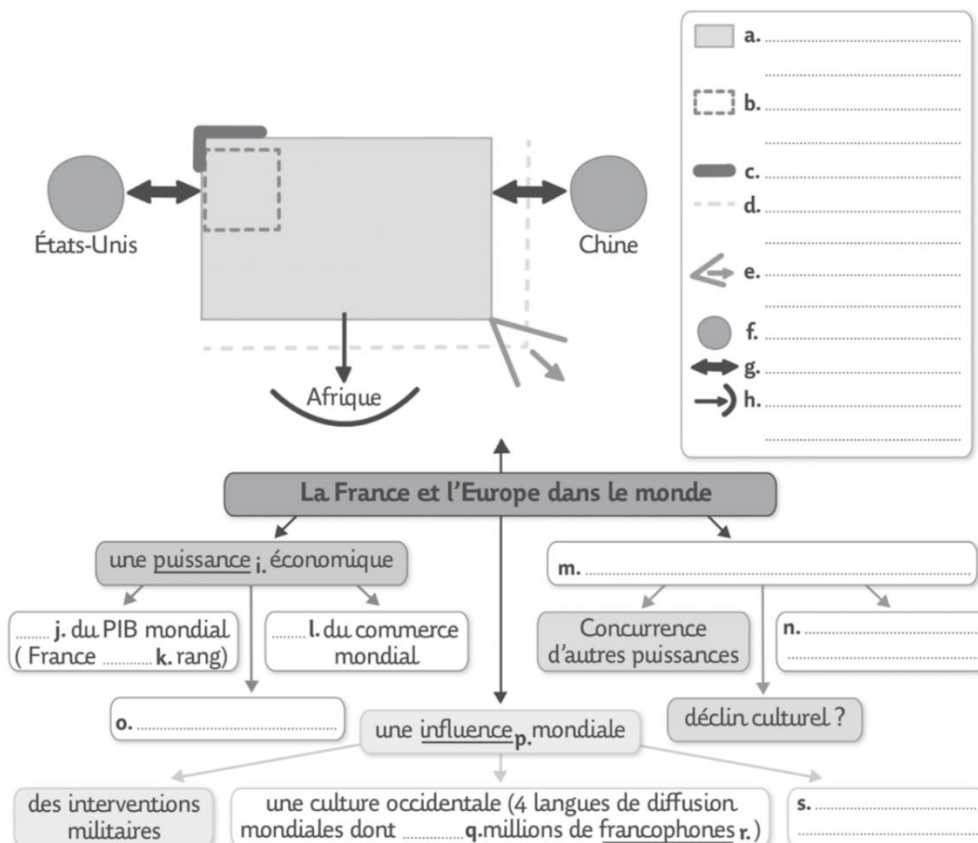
États-Unis

Chine

Afrique

a. ..............................
..............................

b. ..............................
..............................

c. ..............................

d. ..............................
..............................

e. ..............................
..............................

f. ..............................

g. ..............................

h. ..............................
..............................

La France et l'Europe dans le monde

une puissance i. économique

m. ..............................

........ j. du PIB mondial (France ........... k. rang)

........ l. du commerce mondial

Concurrence d'autres puissances

n. ..............................
..............................

o. ..............................

une influence p. mondiale

déclin culturel ?

des interventions militaires

une culture occidentale (4 langues de diffusion mondiales dont ............. q. millions de francophones r.)

s. ..............................
..............................